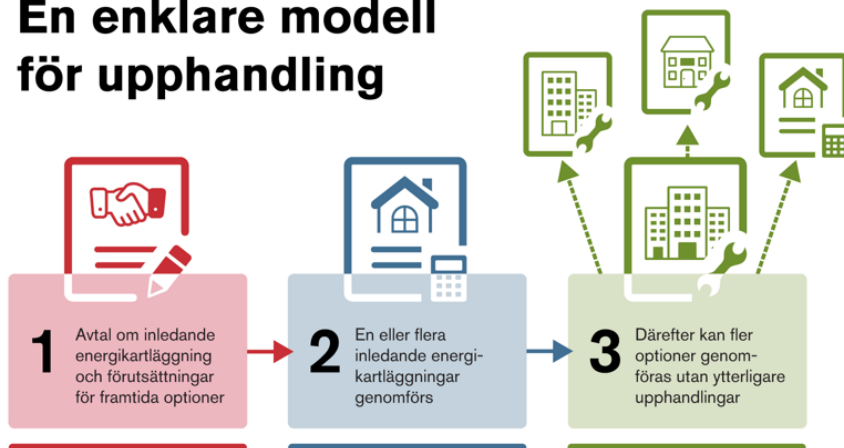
En enklare modell för upphandling

1 Avtal om inledande energikartläggning och förutsättningar för framtida optioner

2 En eller flera inledande energikartläggningar genomförs

3 Därefter kan fler optioner genomföras utan ytterligare upphandlingar